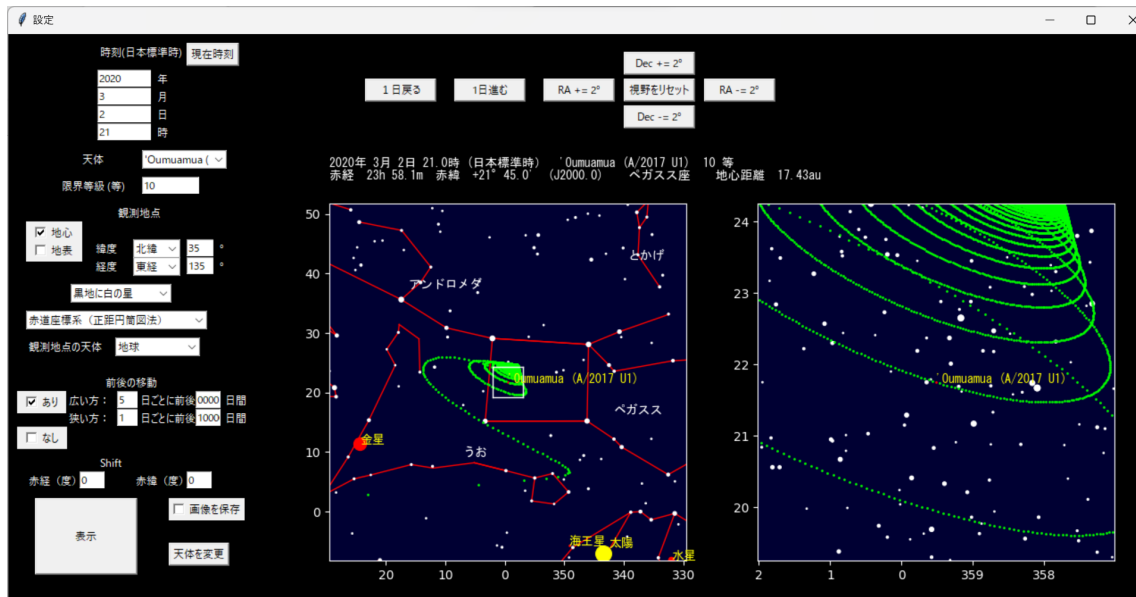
設定

時刻(日本標準時) 現在時刻
2020 年
3 月
2 日
21 時

天体 'Oumuamua (
限界等級 (等) 10

観測地点
地心
地表
緯度 北緯 35 °
経度 東経 135 °

黒地に白の星
赤道座標系（正距円筒図法）
観測地点の天体 地球

前後の移動
あり 広い方： 5 日ごとに前後 0000 日間
狭い方： 1 日ごとに前後 1000 日間
なし

Shift
赤経（度） 0 赤緯（度） 0

表示
画像を保存
天体を変更

1日戻る 1日進む RA += 2° Dec += 2° 視野をリセット Dec -= 2° RA -= 2°

2020年 3月 2日 21.0時 (日本標準時) 'Oumuamua (A/2017 U1) 10 等
赤経 23h 58.1m 赤緯 +21° 45.0' (J2000.0) ペガスス座 地心距離 17.43au

50
40
30
20
10
0
20 10 0 350 340 330
とかげ
アンドロメダ
'Oumuamua (A/2017 U1)
ペガスス
金星
うお
海王星 太陽
水星

24
23
22
21
20
2 1 0 359 358
'Oumuamua (A/2017 U1)